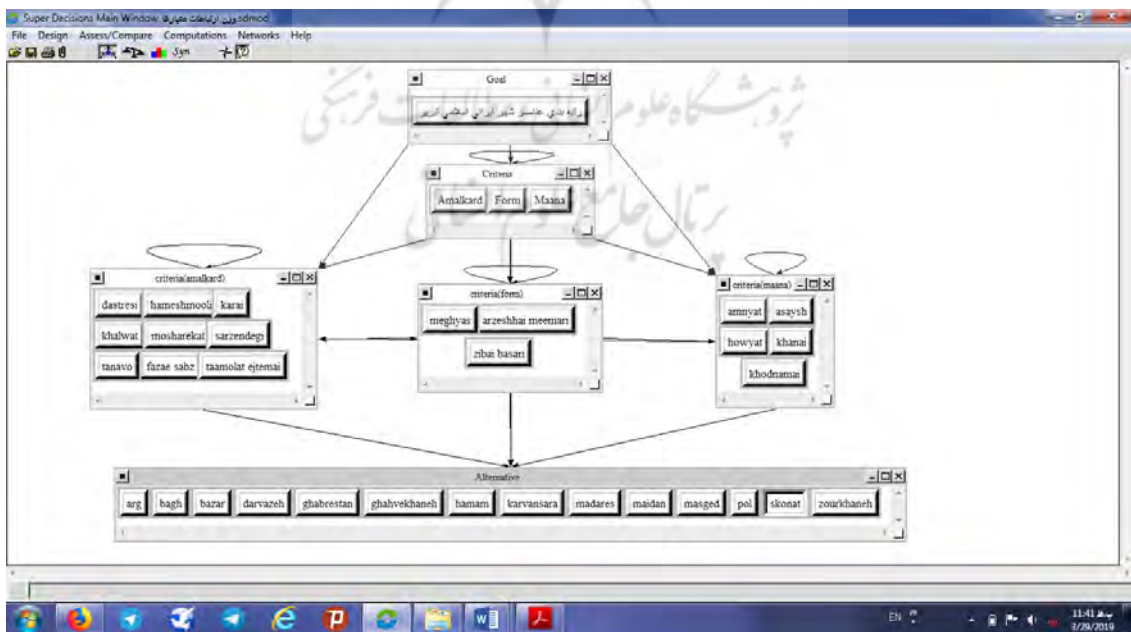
Super Decisions Main Window: وزن ارتباطات معیارها.sdmod

File Design Assess/Compare Computations Networks Help

Goal

رتبه بندی عناصر شهر ایرانی اسلامی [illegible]

Criteria

Amalkard Form Maana

criteria(amalkard)

dastresi hameshmooli karai

khalwat mosharekat sarzendegi

tanavo fazae sabz taamolat ejtemai

criteria(form)

meghyas arzeshhai meemari

zibai basari

criteria(maana)

amnyat asaysh

howyat khanai

khodnamai

Alternative

arg bagh bazar darvazeh ghabrestan ghahvekhaneh hamam karvansara madares maidan masged pol skonat zourkhaneh

EN

11:41 ب.ظ
3/29/2019